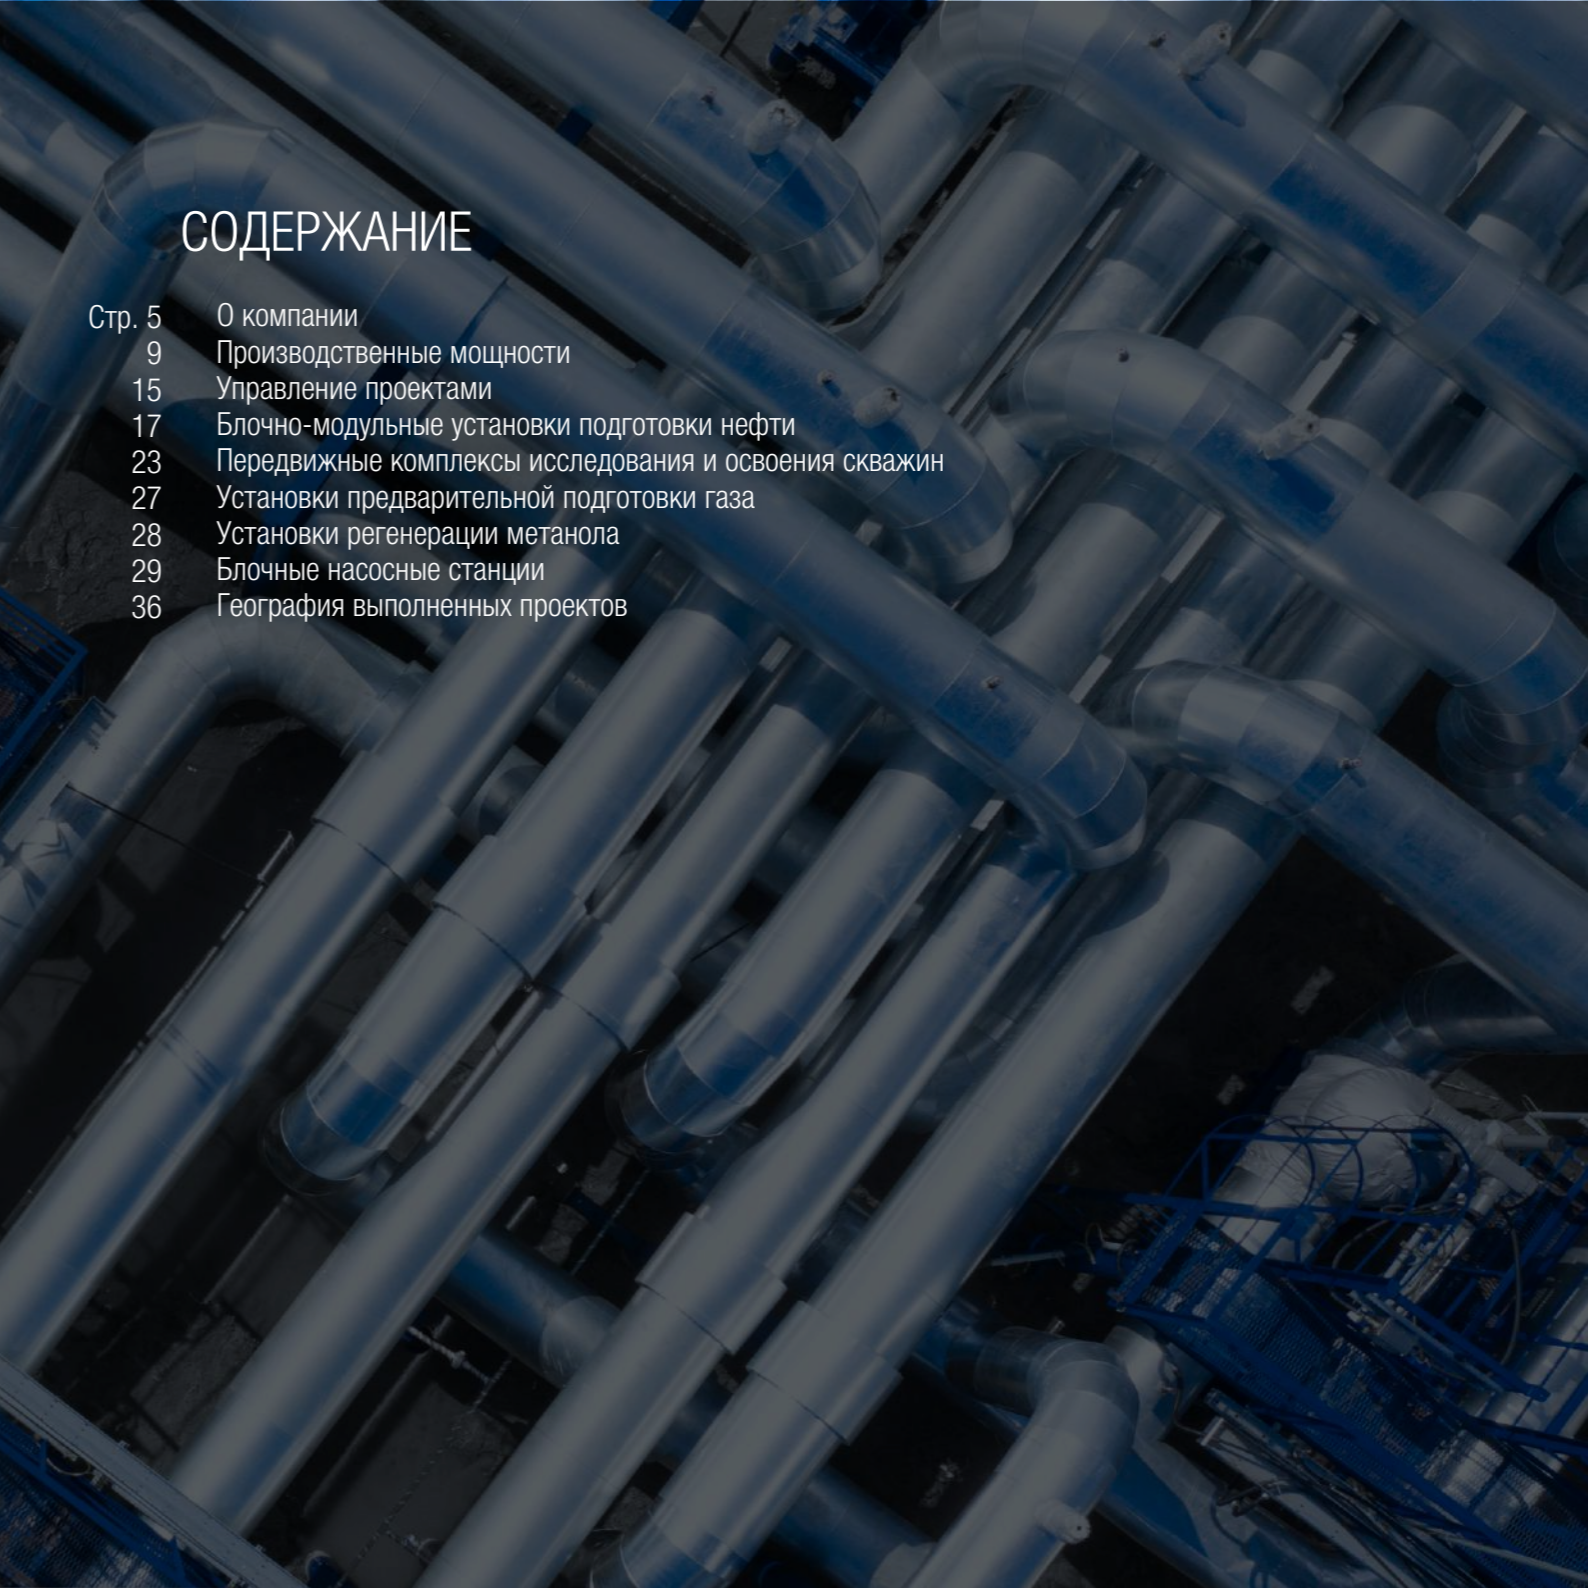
СОДЕРЖАНИЕ

Стр. 5 О компании
9 Производственные мощности
15 Управление проектами
17 Блочно-модульные установки подготовки нефти
23 Передвижные комплексы исследования и освоения скважин
27 Установки предварительной подготовки газа
28 Установки регенерации метанола
29 Блочные насосные станции
36 География выполненных проектов